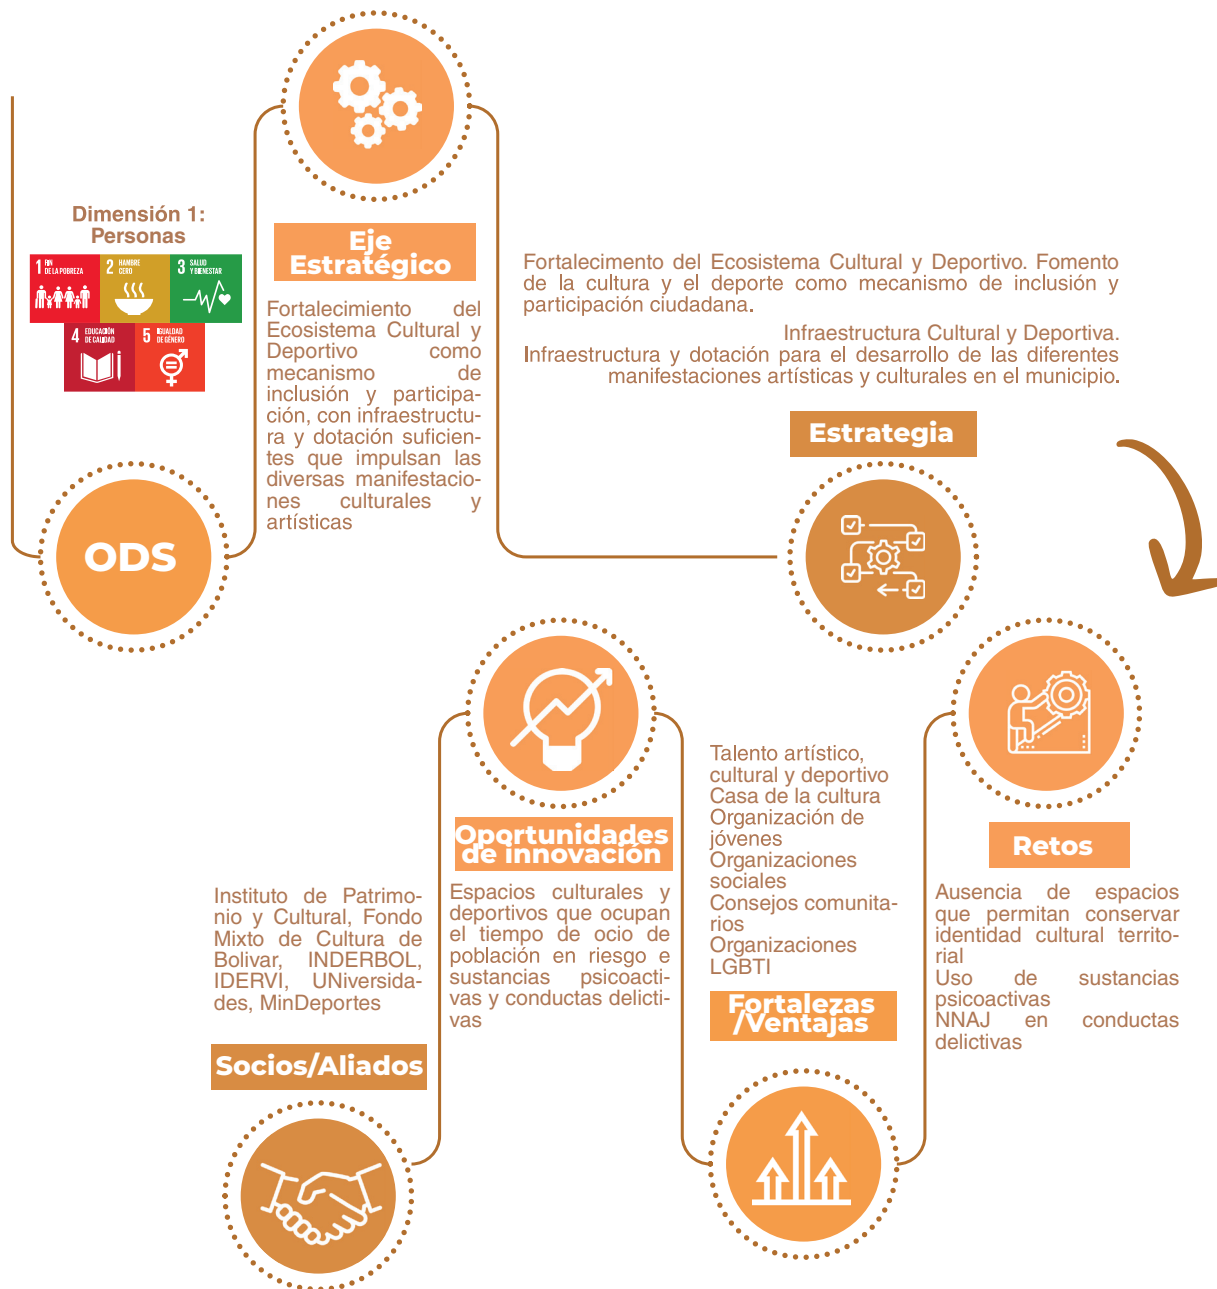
Dimensión 1: Personas

1 FIN DE LA POBREZA
2 HAMBRE CERO
3 SALUD Y BIENESTAR
4 EDUCACIÓN DE CALIDAD
5 IGUALDAD DE GÉNERO

ODS

Eje Estratégico

Fortalecimiento del Ecosistema Cultural y Deportivo como mecanismo de inclusión y participación, con infraestructura y dotación suficientes que impulsan las diversas manifestaciones culturales y artísticas

Fortalecimiento del Ecosistema Cultural y Deportivo. Fomento de la cultura y el deporte como mecanismo de inclusión y participación ciudadana.

Infraestructura Cultural y Deportiva. Infraestructura y dotación para el desarrollo de las diferentes manifestaciones artísticas y culturales en el municipio.

Estrategia

Retos

Ausencia de espacios que permitan conservar identidad cultural territorial
Uso de sustancias psicoactivas
NNAJ en conductas delictivas

Talento artístico, cultural y deportivo
Casa de la cultura
Organización de jóvenes
Organizaciones sociales
Consejos comunitarios
Organizaciones LGBTI

Fortalezas /Ventajas

Oportunidades de innovación

Espacios culturales y deportivos que ocupan el tiempo de ocio de población en riesgo e sustancias psicoactivas y conductas delictivas

Instituto de Patrimonio y Cultural, Fondo Mixto de Cultura de Bolivar, INDERBOL, IDERVI, UNiversidades, MinDeportes

Socios/Aliados